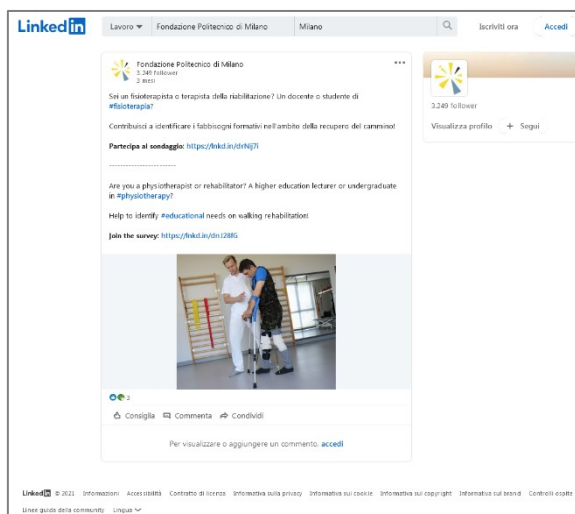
LinkedIn Lavoro Fondazione Politecnico di Milano Milano Iscriviti ora Accedi

Fondazione Politecnico di Milano
3.249 follower
2 mesi

Sei un fisioterapista o terapista della riabilitazione? Un docente o studente di #fisioterapia?

Contribuisci a identificare i fabbisogni formativi nell'ambito della recupero del cammino!

Partecipa al sondaggio: https://lnkd.in/drNj7i

--------------------------

Are you a physiotherapist or rehabilitator? A higher education lecturer or undergraduate in #physiotherapy?

Help to identify #educational needs on walking rehabilitation!

Join the survey: https://lnkd.in/dnJ28fG

2

Consiglia Commenta Condividi

Per visualizzare o aggiungere un commento, accedi

3.249 follower

Visualizza profilo + Segui

LinkedIn © 2021 Informazioni Accessibilità Contratto di licenza Informativa sulla privacy Informativa sui cookie Informativa sul copyright Informativa sul brand Controlli ospite

Linee guida della community Lingua